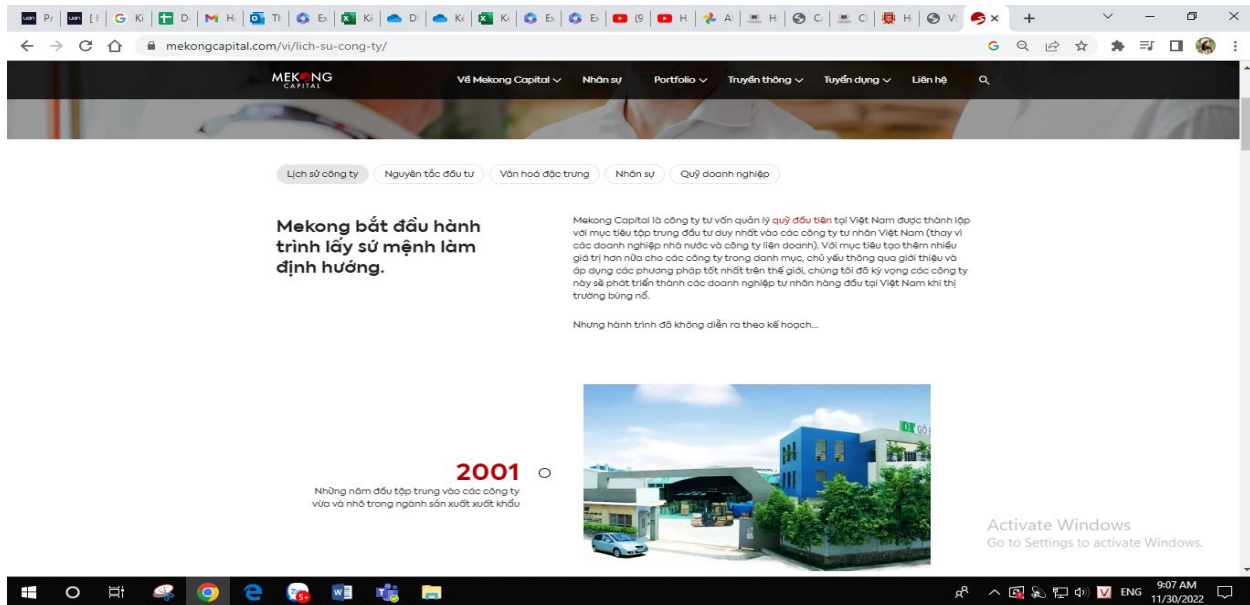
mekongcapital.com/vi/lich-su-cong-ty/

MEKONG CAPITAL

Về Mekong Capital Nhân sự Portfolio Truyền thông Tuyển dụng Liên hệ

Lịch sử công ty Nguyên tắc đầu tư Văn hoá đặc trưng Nhân sự Quỹ doanh nghiệp

Mekong bắt đầu hành trình lấy sứ mệnh làm định hướng.

Mekong Capital là công ty tư vấn quản lý quỹ đầu tiên tại Việt Nam được thành lập với mục tiêu tập trung đầu tư duy nhất vào các công ty tư nhân Việt Nam (thay vì các doanh nghiệp nhà nước và công ty liên doanh). Với mục tiêu tạo thêm nhiều giá trị hơn nữa cho các công ty trong danh mục, chủ yếu thông qua giới thiệu và áp dụng các phương pháp tốt nhất trên thế giới, chúng tôi đã kỳ vọng các công ty này sẽ phát triển thành các doanh nghiệp tư nhân hàng đầu tại Việt Nam khi thị trường bùng nổ.

Nhưng hành trình đã không diễn ra theo kế hoạch...

2001

Những năm đầu tập trung vào các công ty vừa và nhỏ trong ngành sản xuất xuất khẩu

Activate Windows
Go to Settings to activate Windows.

ENG 9:07 AM 11/30/2022